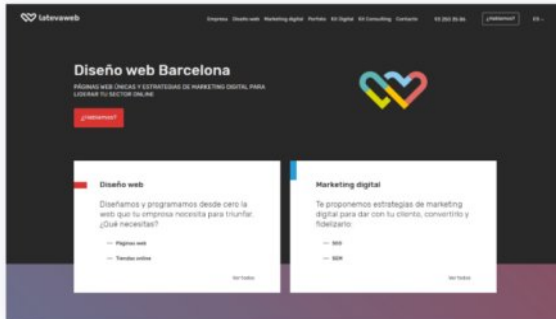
latevaweb

Empresa Diseño web Marketing digital Porfolio Kit Digital Kit Consulting Contacto 93 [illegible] ¿Hablamos? ES

Diseño web Barcelona

PÁGINAS WEB ÚNICAS Y ESTRATEGIAS DE MARKETING DIGITAL PARA LIDERAR TU SECTOR ONLINE

¿Hablamos?

Diseño web

Diseñamos y programamos desde cero la web que tu empresa necesita para triunfar. ¿Qué necesitas?

— Páginas web

— Tiendas online

Ver todos

Marketing digital

Te proponemos estrategias de marketing digital para dar con tu cliente, convertirlo y fidelizarlo.

— SEO

— SEM

Ver todos